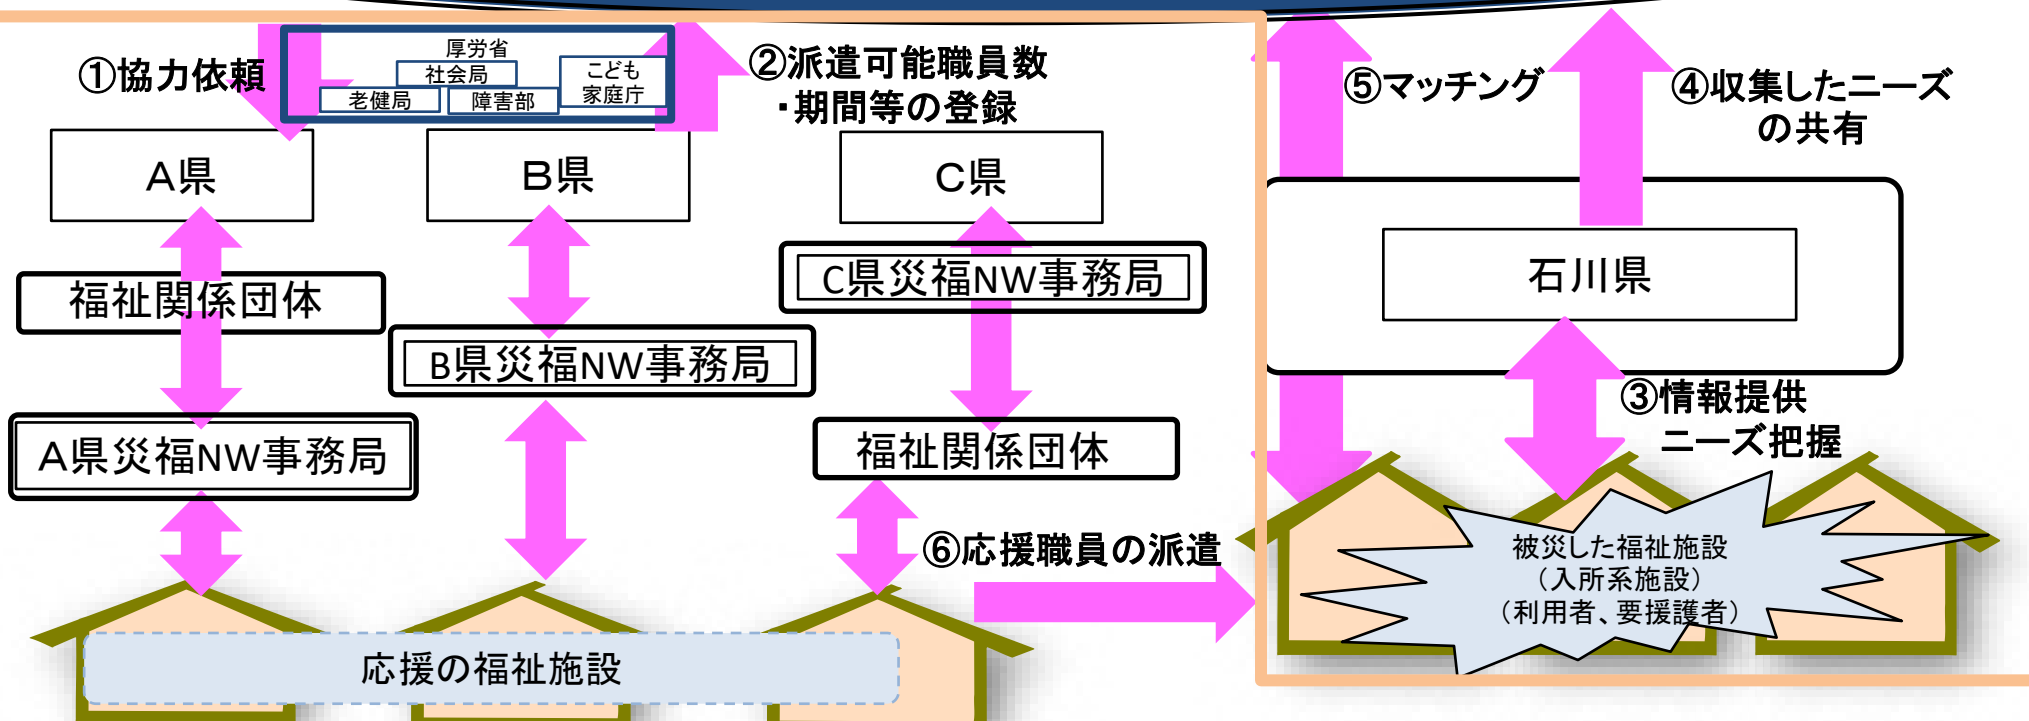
①協力依頼

厚労省
社会局
老健局
障害部
こども家庭庁

②派遣可能職員数
・期間等の登録

⑤マッチング

④収集したニーズの共有

A県

B県

C県

福祉関係団体

C県災福NW事務局

石川県

B県災福NW事務局

③情報提供
ニーズ把握

A県災福NW事務局

福祉関係団体

⑥応援職員の派遣

被災した福祉施設
（入所系施設）
（利用者、要援護者）

応援の福祉施設